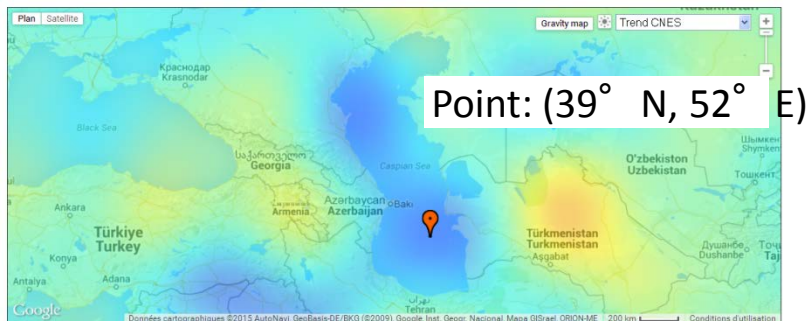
Plan Satellite

Gravity map Trend CNES

Point: (39° N, 52° E)

Kazakhstan

Краснодар Krasnodar

Black Sea

საქართველო Georgia

Caspian Sea

Azərbaycan Azerbaijan

Bakı

Armenia

Ankara

Türkiye Turkey

Konya

Adana

Antalya

O'zbekiston Uzbekistan

Шымкент Shymkent

Тошкент

Türkmenistan Turkmenistan

Aşgabat

Душанбе Dushanbe

Тоҷ Taj

تهران Tehran

Google

Données cartographiques ©2015 AutoNavi, GeoBasis-DE/BKG (©2009), Google, Inst. Geogr. Nacional, Mapa GISrael, ORION-ME 200 km Conditions d'utilisation